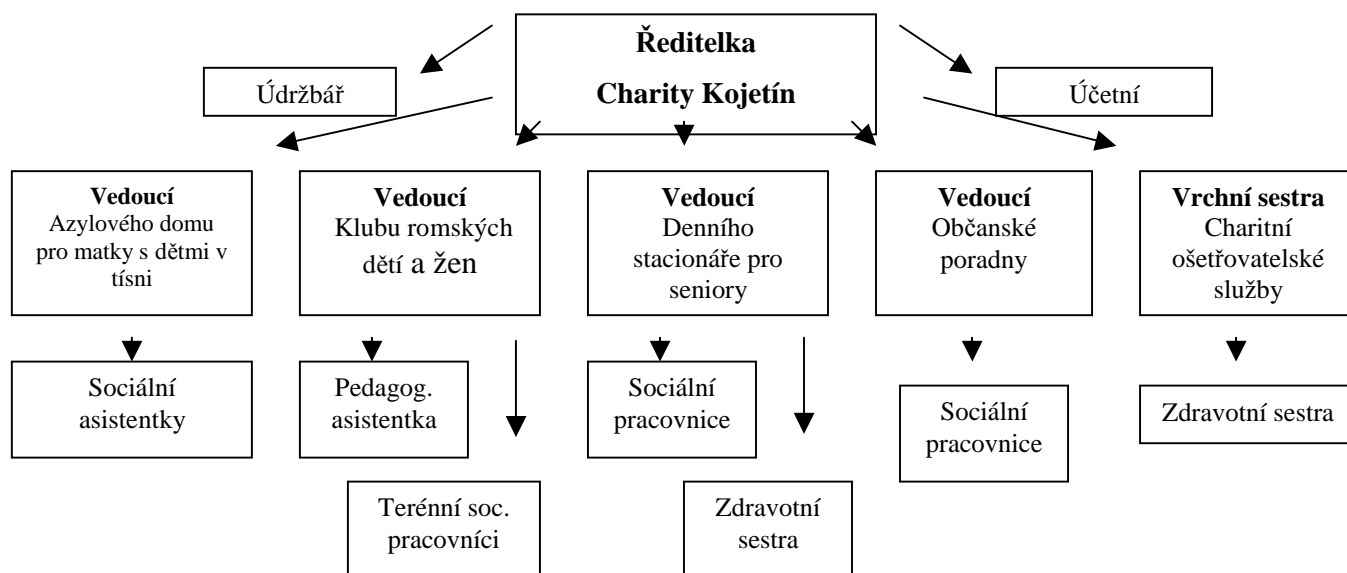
Ředitelka
Charity Kojetín

Údržbář

Účetní

Vedoucí
Azylového domu pro matky s dětmi v tísni

Vedoucí
Klubu romských dětí a žen

Vedoucí
Denního stacionáře pro seniory

Vedoucí
Občanské poradny

Vrchní sestra
Charitní ošetřovatelské služby

Sociální asistentky

Pedagog. asistentka

Sociální pracovnice

Sociální pracovnice

Zdravotní sestra

Terénní soc. pracovníci

Zdravotní sestra